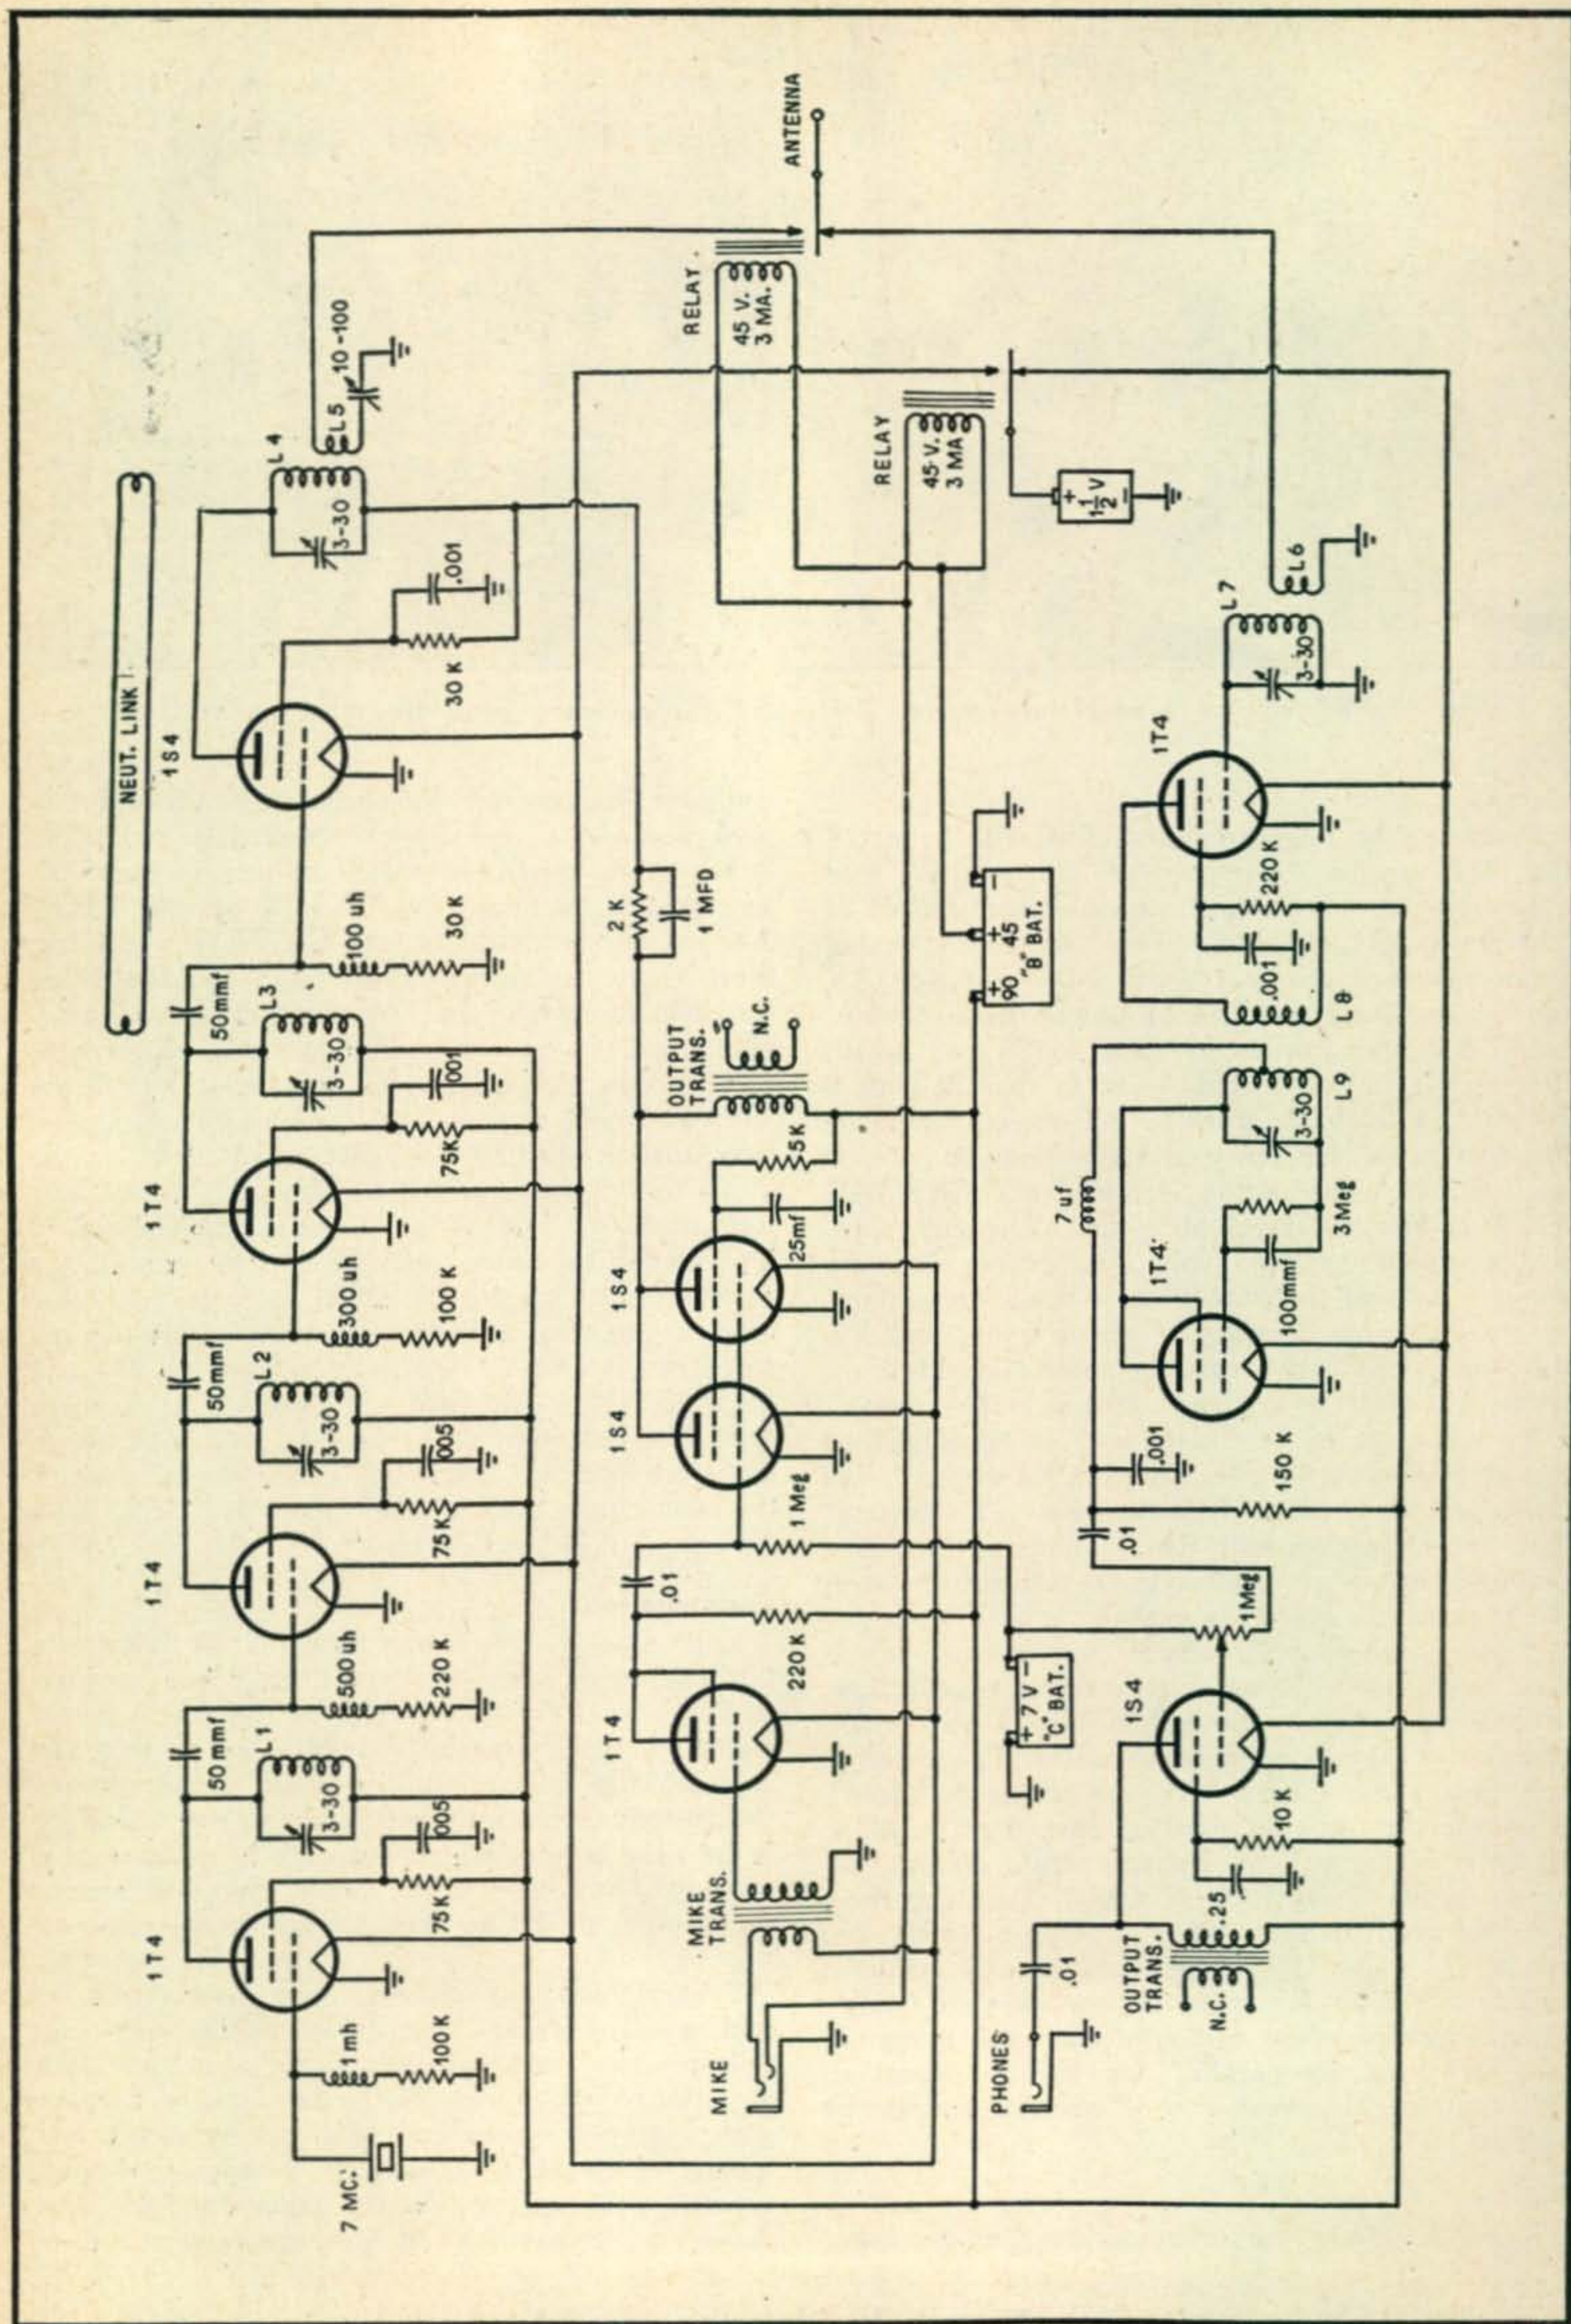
ANTENNA
RELAY
45 V.
3 MA.
RELAY
45 V.
3 MA
L 4
L 5
10-100
3-30
.001
30 K
$1\frac{1}{2}$ V
NEUT. LINK
1S4
L 6
L 7
3-30
1T4
2 K
1 MFD
100 uh
30 K
+ 90 + 45 - "B" BAT.
220 K
.001
L 8
50 mmf
L 3
3-30
.001
75 K
OUTPUT TRANS.
N.C.
5 K
L 9
3-30
1T4
25 mf
7 uf
3 Meg
1T4
300 uh
100 K
1S4
1S4
1T4
100 mmf
50 mmf
L 2
3-30
.005
75 K
1 Meg
.001
150 K
1T4
.01
.01
1 Meg
500 uh
220 K
220 K
+ 7 V - "C" BAT.
1T4
50 mmf
L 1
3-30
.005
75 K
1T4
1S4
10 K
MIKE TRANS.
.25
1 mh
100 K
OUTPUT TRANS.
.01
MIKE
PHONES
N.C.
7 MC.